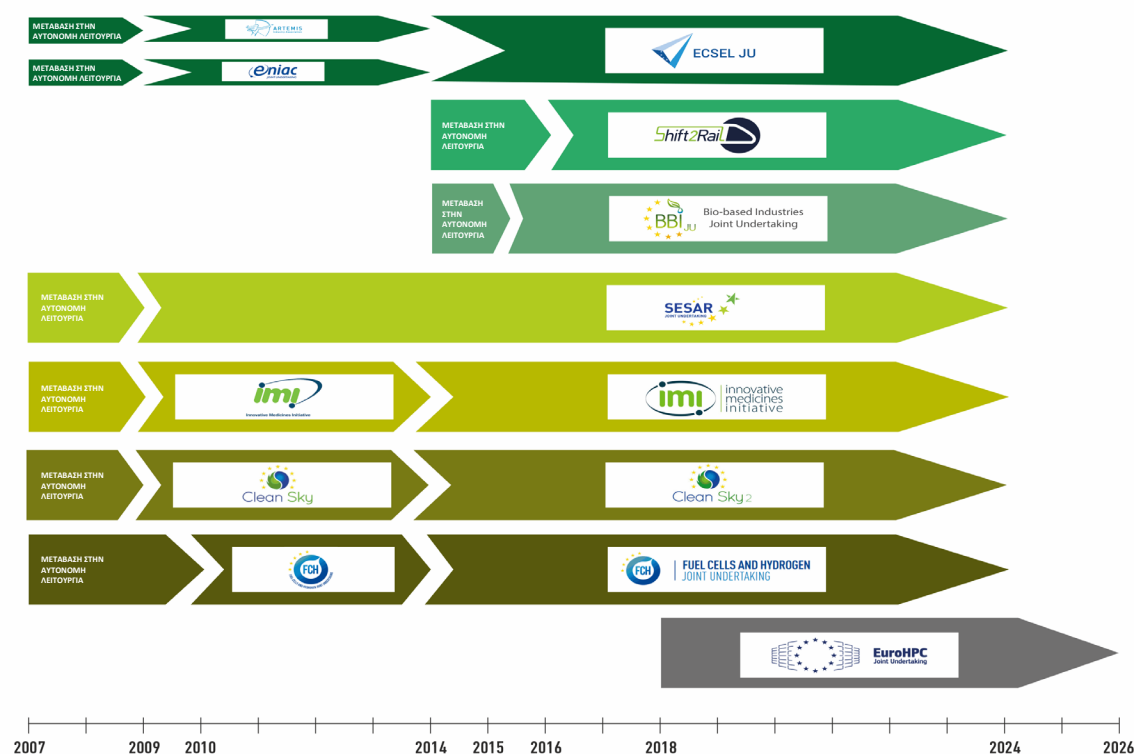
ΜΕΤΑΒΑΣΗ ΣΤΗΝ ΑΥΤΟΝΟΜΗ ΛΕΙΤΟΥΡΓΙΑ

ARTEMIS

ΜΕΤΑΒΑΣΗ ΣΤΗΝ ΑΥΤΟΝΟΜΗ ΛΕΙΤΟΥΡΓΙΑ

eniac

ECSEL JU

ΜΕΤΑΒΑΣΗ ΣΤΗΝ ΑΥΤΟΝΟΜΗ ΛΕΙΤΟΥΡΓΙΑ

Shift2Rail

ΜΕΤΑΒΑΣΗ ΣΤΗΝ ΑΥΤΟΝΟΜΗ ΛΕΙΤΟΥΡΓΙΑ

BBI JU Bio-based Industries Joint Undertaking

ΜΕΤΑΒΑΣΗ ΣΤΗΝ ΑΥΤΟΝΟΜΗ ΛΕΙΤΟΥΡΓΙΑ

SESAR JOINT UNDERTAKING

ΜΕΤΑΒΑΣΗ ΣΤΗΝ ΑΥΤΟΝΟΜΗ ΛΕΙΤΟΥΡΓΙΑ

imi Innovative Medicines Initiative

imi innovative medicines initiative

ΜΕΤΑΒΑΣΗ ΣΤΗΝ ΑΥΤΟΝΟΜΗ ΛΕΙΤΟΥΡΓΙΑ

Clean Sky

Clean Sky 2

ΜΕΤΑΒΑΣΗ ΣΤΗΝ ΑΥΤΟΝΟΜΗ ΛΕΙΤΟΥΡΓΙΑ

FCH

FCH FUEL CELLS AND HYDROGEN JOINT UNDERTAKING

EuroHPC Joint Undertaking

2007 2009 2010 2014 2015 2016 2018 2024 2026